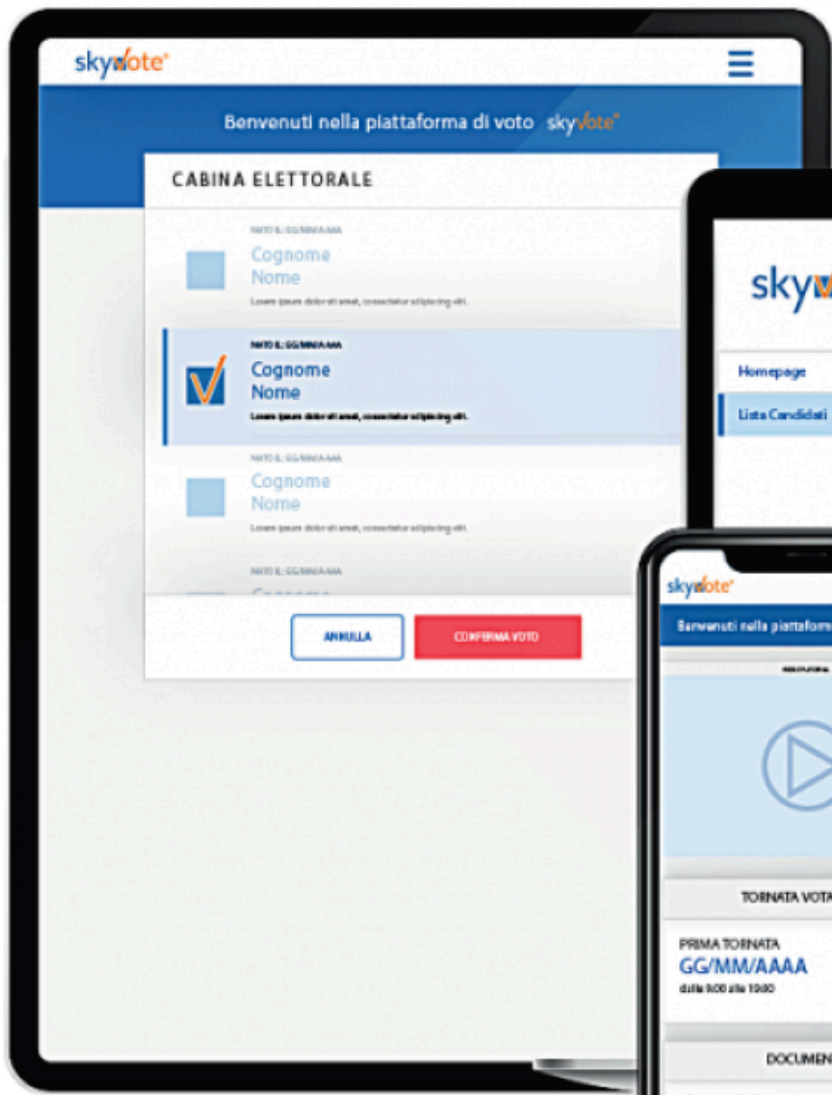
skyvote

Benvenuti nella piattaforma di voto skyvote

CABINA ELETTORALE

NATO IL: GG/MM/AAAA
Cognome
Nome
Lorem ipsum dolor sit amet, consectetur adipiscing elit.

NATO IL: GG/MM/AAAA
Cognome
Nome
Lorem ipsum dolor sit amet, consectetur adipiscing elit.

NATO IL: GG/MM/AAAA
Cognome
Nome
Lorem ipsum dolor sit amet, consectetur adipiscing elit.

NATO IL: GG/MM/AAAA
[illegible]

ANNULLA
CONFERMA VOTO

skyv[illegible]

Homepage
Lista Candidati

skyvote
Benvenuti nella piattaform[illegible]

TORNATA VOTA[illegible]

PRIMA TORNATA
GG/MM/AAAA
dalle 9:00 alle 19:00

DOCUMEN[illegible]